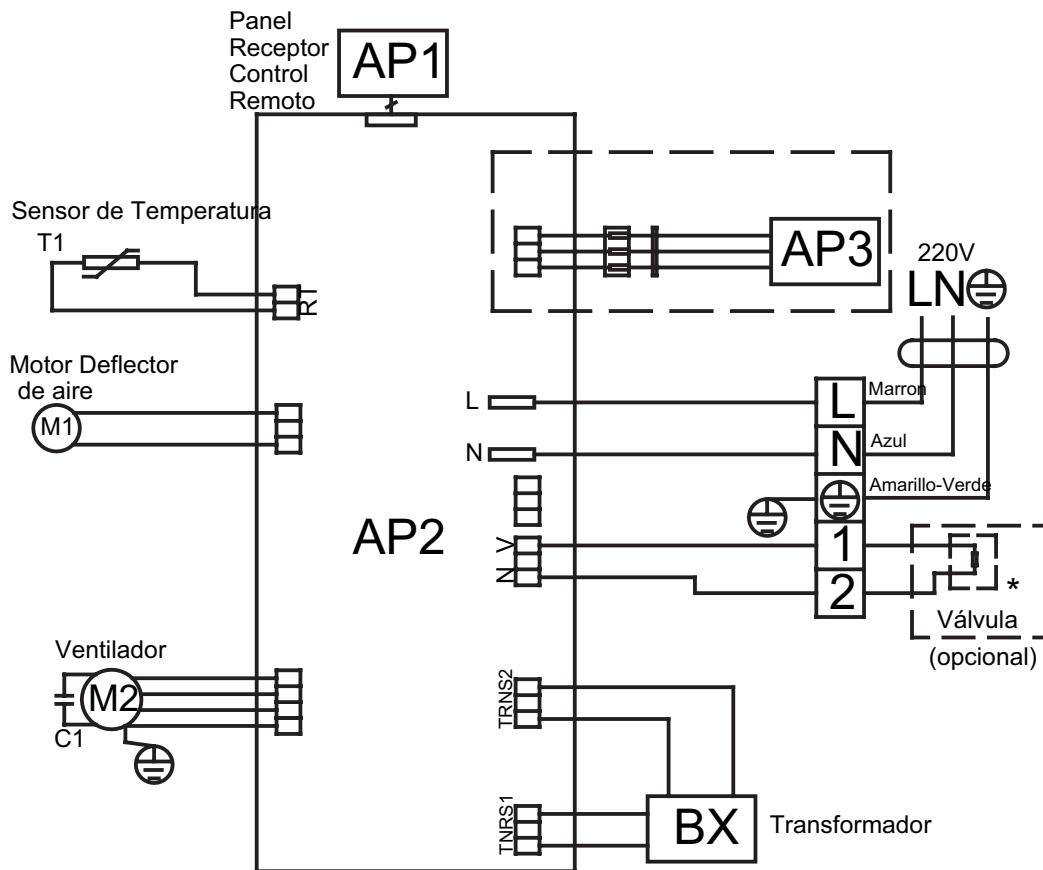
Panel Receptor Control Remoto

AP1

Sensor de Temperatura

T1

RT

AP3

220V

L N

Motor Deflector de aire

M1

L

N

L

Marron

N

Azul

Amarillo-Verde

AP2

V

N

1

2

\*

Válvula

(opcional)

Ventilador

M2

C1

TRNS2

TNRS1

BX

Transformador